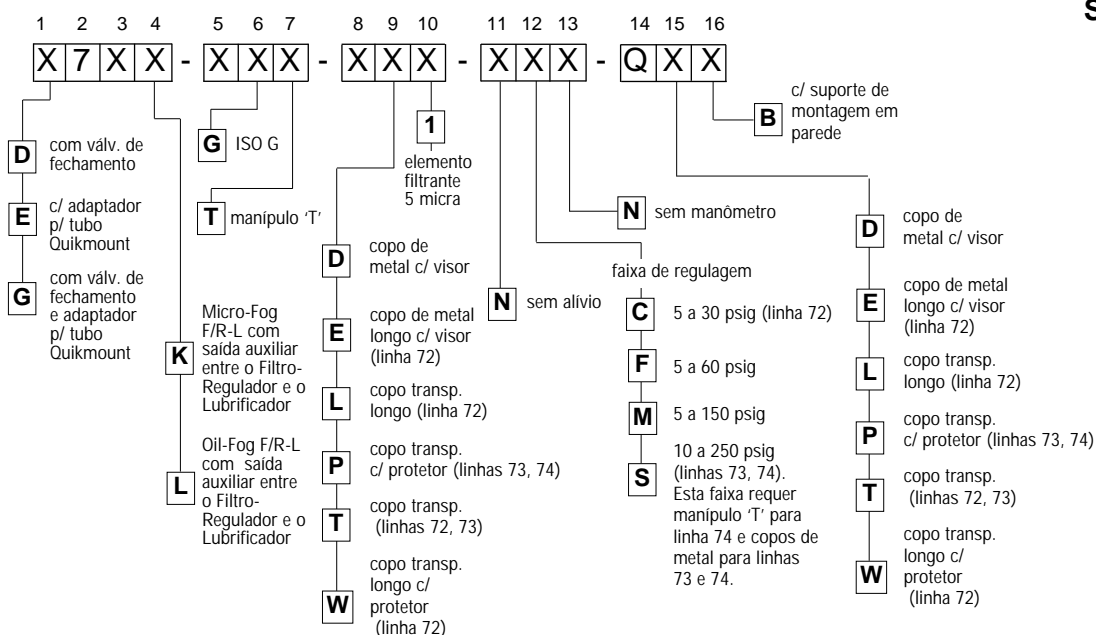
S

1 2 3 4 5 6 7 8 9 10 11 12 13 14 15 16

X 7 X X - X X X - X X X - X X X - Q X X

D com válv. de fechamento

E c/ adaptador p/ tubo Quikmount

G com válv. de fechamento e adaptador p/ tubo Quikmount

K Micro-Fog F/R-L com saída auxiliar entre o Filtro-Regulador e o Lubrificador

L Oil-Fog F/R-L com saída auxiliar entre o Filtro-Regulador e o Lubrificador

G ISO G

T manípulo 'T'

1 elemento filtrante 5 micra

D copo de metal c/ visor

E copo de metal longo c/ visor (linha 72)

L copo transp. longo (linha 72)

P copo transp. c/ protetor (linhas 73, 74)

T copo transp. (linhas 72, 73)

W copo transp. longo c/ protetor (linha 72)

N sem alívio

N sem manômetro

faixa de regulagem

C 5 a 30 psig (linha 72)

F 5 a 60 psig

M 5 a 150 psig

S 10 a 250 psig (linhas 73, 74). Esta faixa requer manípulo 'T' para linha 74 e copos de metal para linhas 73 e 74.

B c/ suporte de montagem em parede

D copo de metal c/ visor

E copo de metal longo c/ visor (linha 72)

L copo transp. longo (linha 72)

P copo transp. c/ protetor (linhas 73, 74)

T copo transp. (linhas 72, 73)

W copo transp. longo c/ protetor (linha 72)